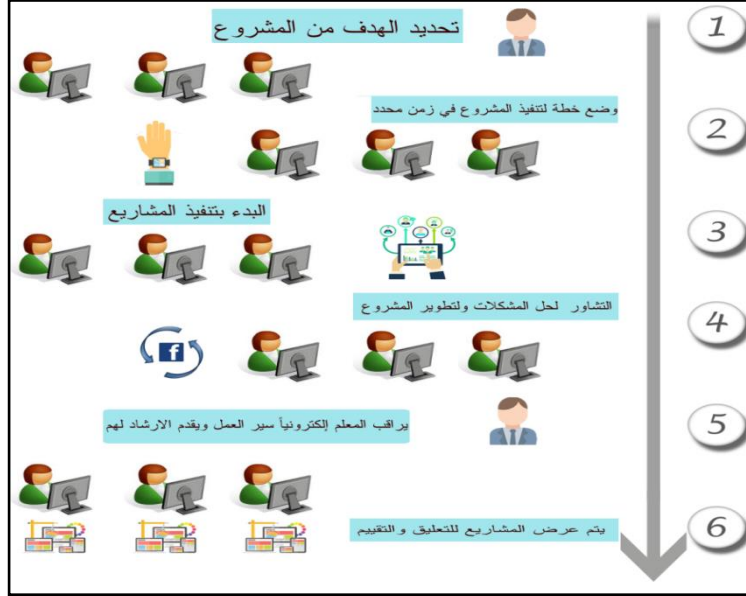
1
تحديد الهدف من المشروع

2
وضع خطة لتنفيذ المشروع في زمن محدد

3
البدء بتنفيذ المشاريع

4
التشاور لحل المشكلات ولتطوير المشروع

f

5
يراقب المعلم إلكترونياً سير العمل ويقدم الارشاد لهم

6
يتم عرض المشاريع للتعليق و التقييم